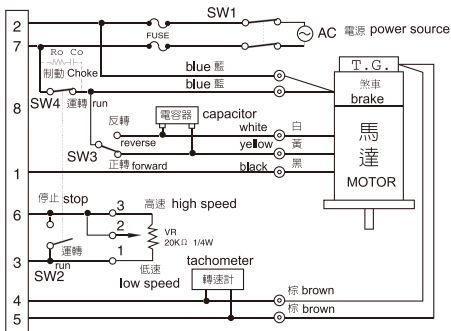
2
7
SW1
FUSE
AC 電源 power source
Ro Co
制動 Choke
blue 藍
blue 藍
T.G.
煞車
brake
8
SW4 運轉 run
電容器 capacitor
反轉
reverse
white 白
yellow 黃
black 黑
SW3
正轉 forward
馬
達
MOTOR
1
停止 stop
6
3 高速 high speed
2
VR
20KΩ 1/4W
運轉
run
1
3
SW2
低速
low speed
tachometer
轉速計
4
棕 brown
5
棕 brown